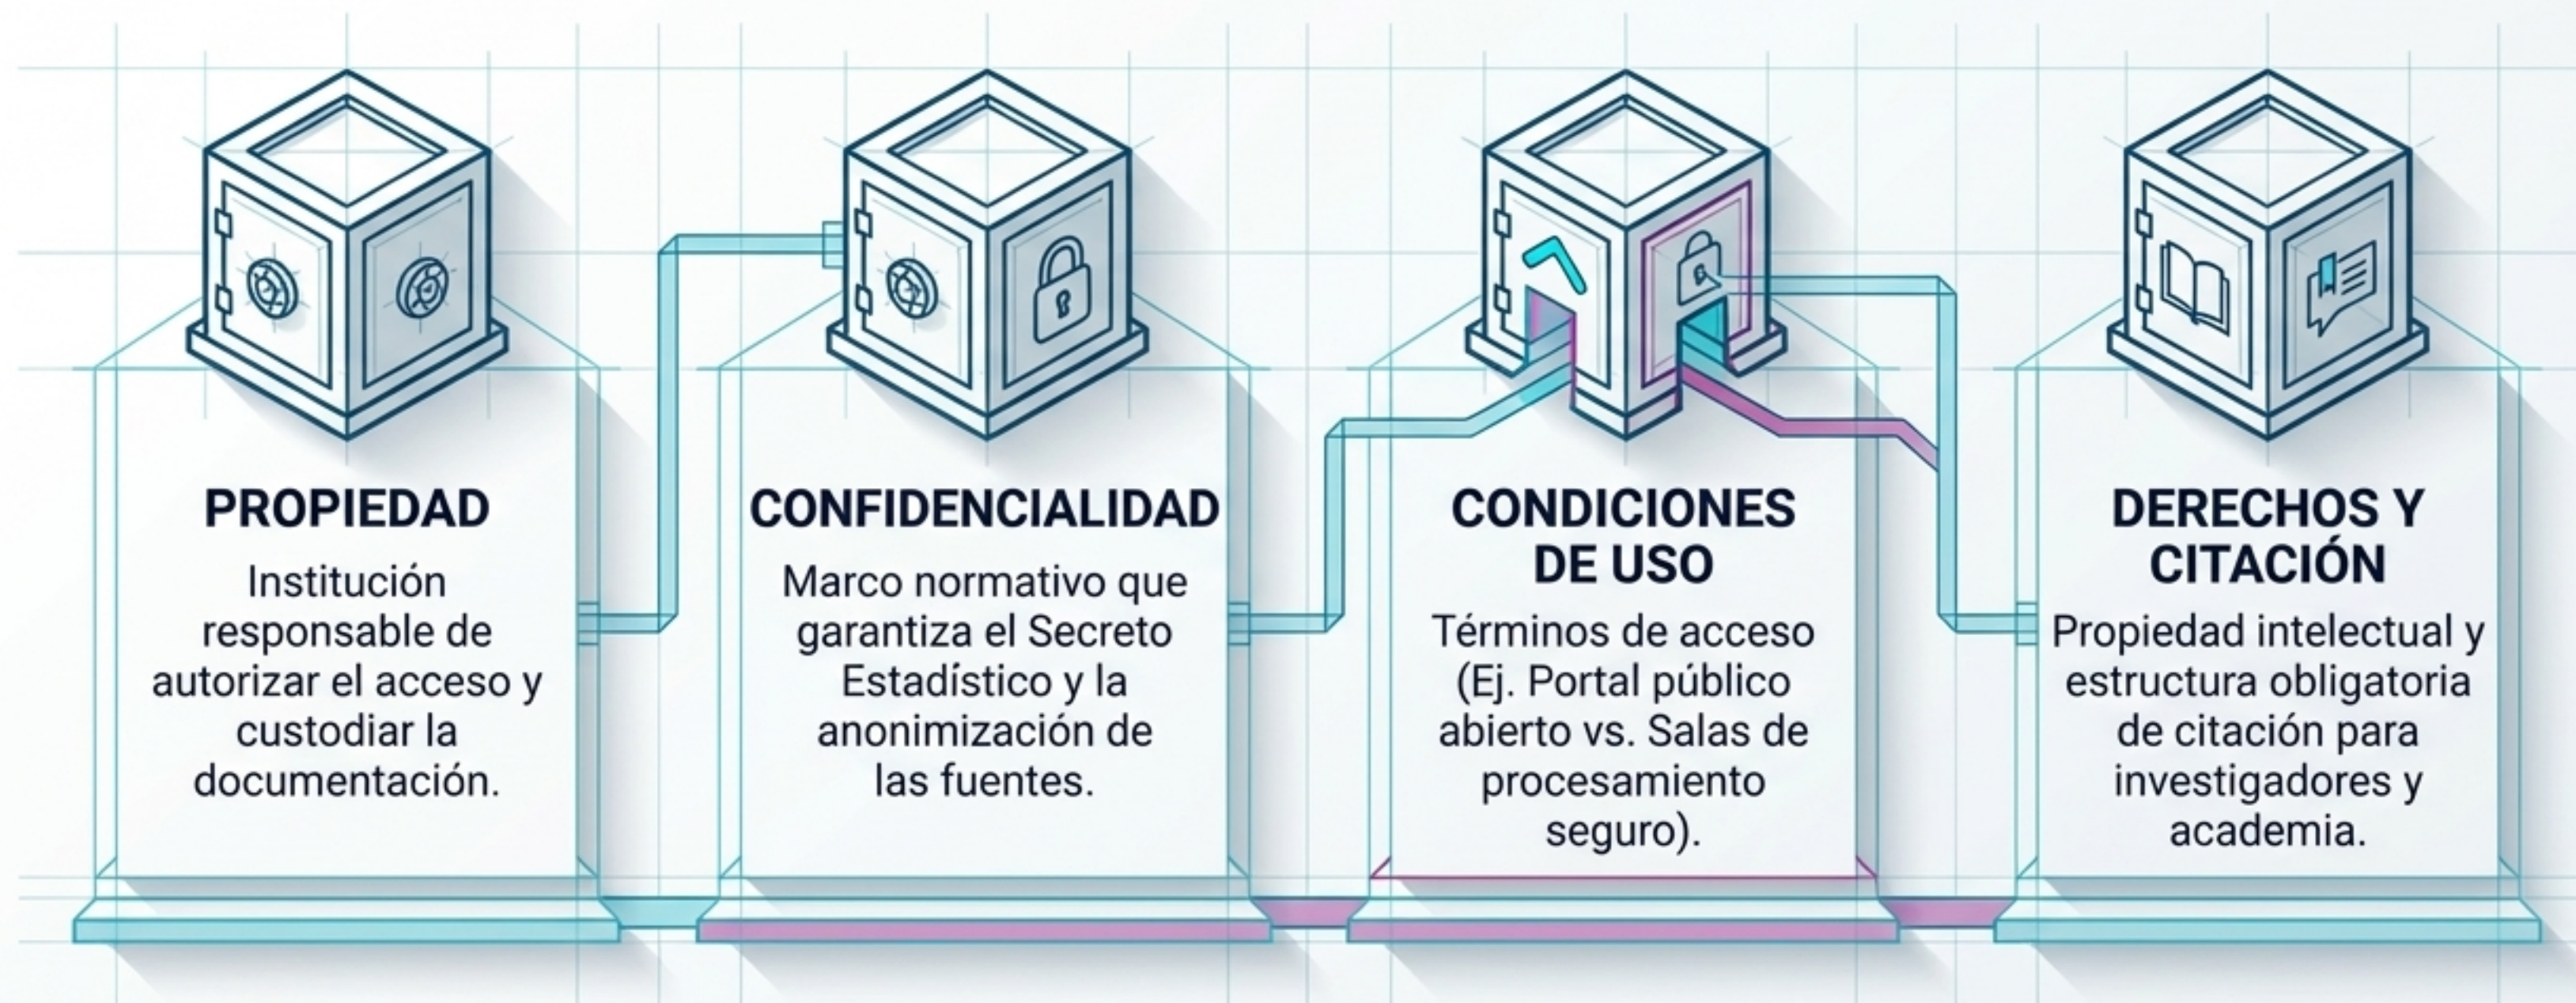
PROPIEDAD

Institución responsable de autorizar el acceso y custodiar la documentación.

CONFIDENCIALIDAD

Marco normativo que garantiza el Secreto Estadístico y la anonimización de las fuentes.

CONDICIONES DE USO

Términos de acceso (Ej. Portal público abierto vs. Salas de procesamiento seguro).

DERECHOS Y CITACIÓN

Propiedad intelectual y estructura obligatoria de citación para investigadores y academia.